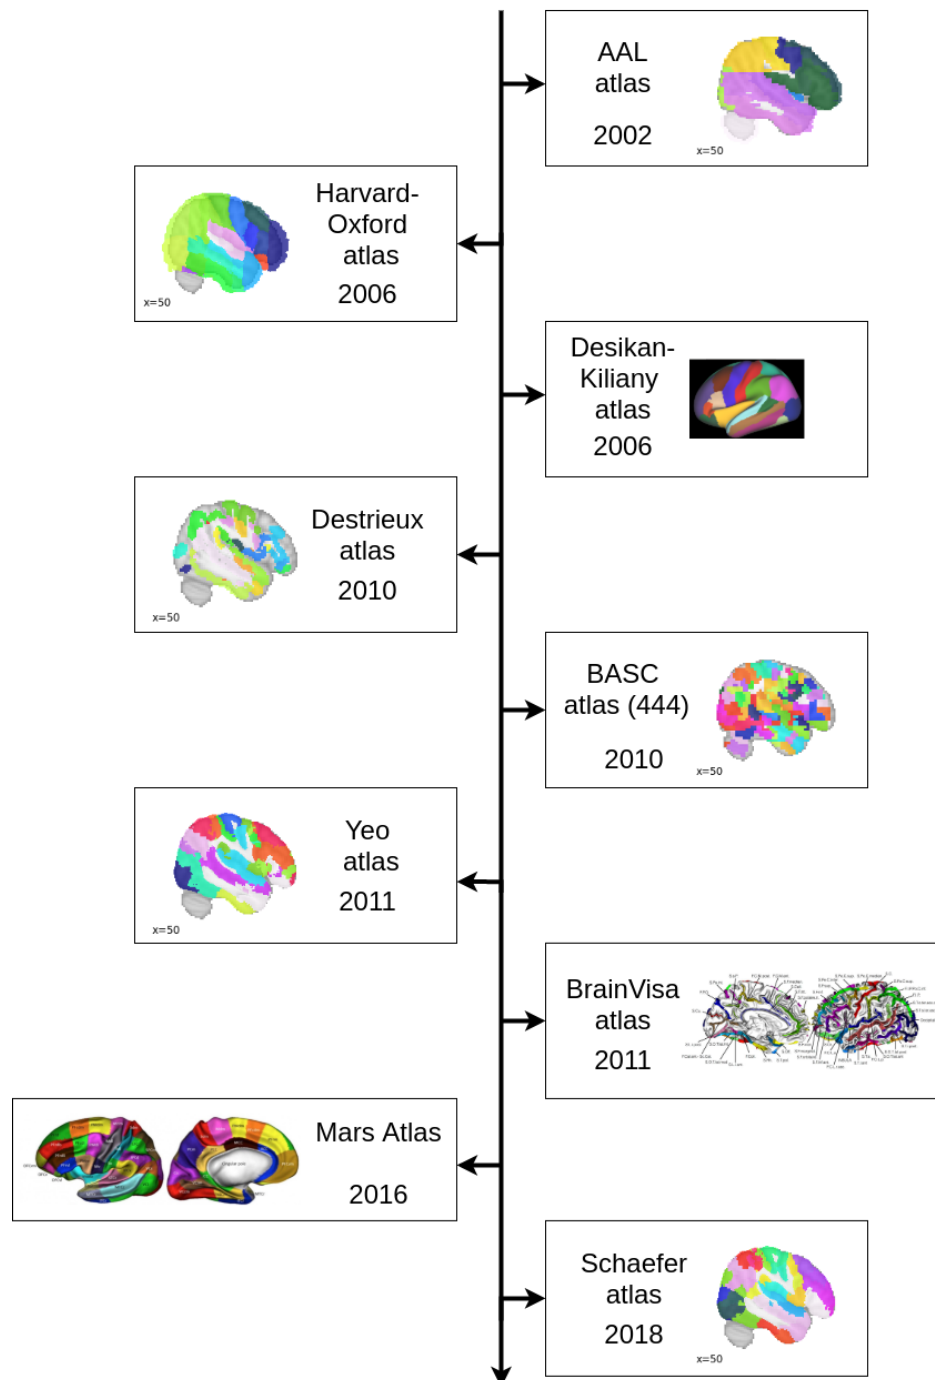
AAL atlas

2002

x=50

Harvard-Oxford atlas

2006

x=50

Desikan-Kiliany atlas

2006

Destrieux atlas

2010

x=50

BASC atlas (444)

2010

x=50

Yeo atlas

2011

x=50

BrainVisa atlas

2011

Mars Atlas

2016

Schaefer atlas

2018

x=50